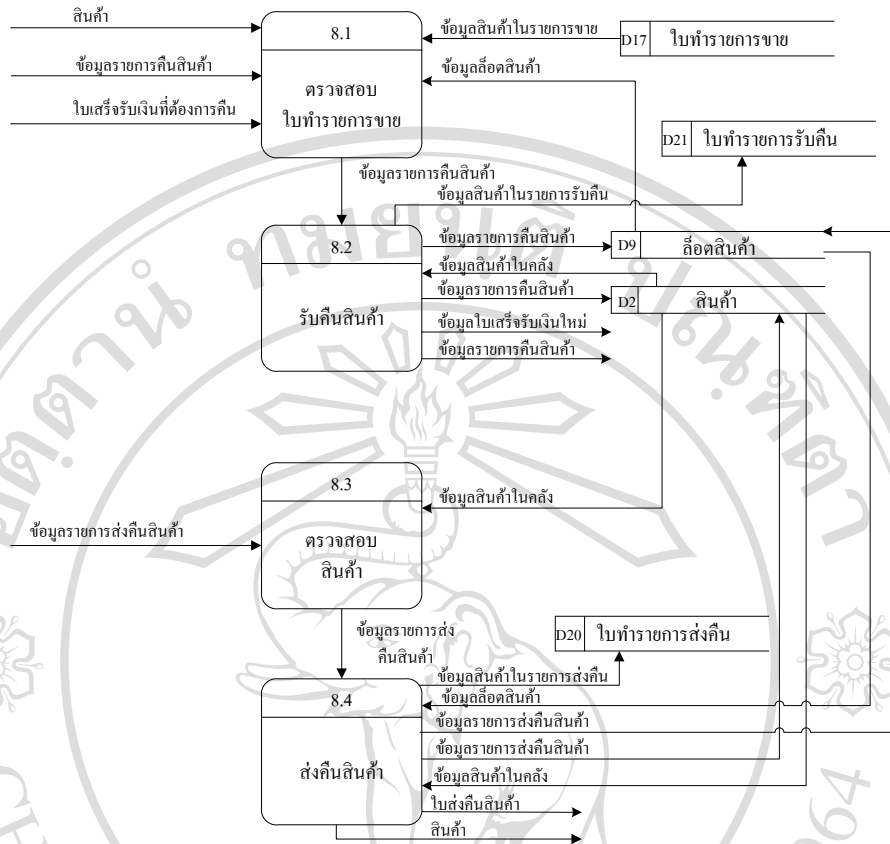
สินค้า

ข้อมูลรายการคืนสินค้า

ใบเสร็จรับเงินที่ต้องการคืน

8.1

ตรวจสอบ ใบทำรายการขาย

ข้อมูลสินค้าในรายการขาย

D17 ใบทำรายการขาย

ข้อมูลล็อตสินค้า

D21 ใบทำรายการรับคืน

ข้อมูลรายการคืนสินค้า

ข้อมูลสินค้าในรายการรับคืน

8.2

รับคืนสินค้า

ข้อมูลรายการคืนสินค้า

ข้อมูลสินค้าในคลัง

ข้อมูลรายการคืนสินค้า

ข้อมูลใบเสร็จรับเงินใหม่

ข้อมูลรายการคืนสินค้า

D9 ล็อตสินค้า

D2 สินค้า

8.3

ตรวจสอบ สินค้า

ข้อมูลรายการส่งคืนสินค้า

ข้อมูลสินค้าในคลัง

ข้อมูลรายการส่ง คืนสินค้า

D20 ใบทำรายการส่งคืน

ข้อมูลสินค้าในรายการส่งคืน

8.4

ส่งคืนสินค้า

ข้อมูลล็อตสินค้า

ข้อมูลรายการส่งคืนสินค้า

ข้อมูลรายการส่งคืนสินค้า

ข้อมูลสินค้าในคลัง

ใบส่งคืนสินค้า

สินค้า